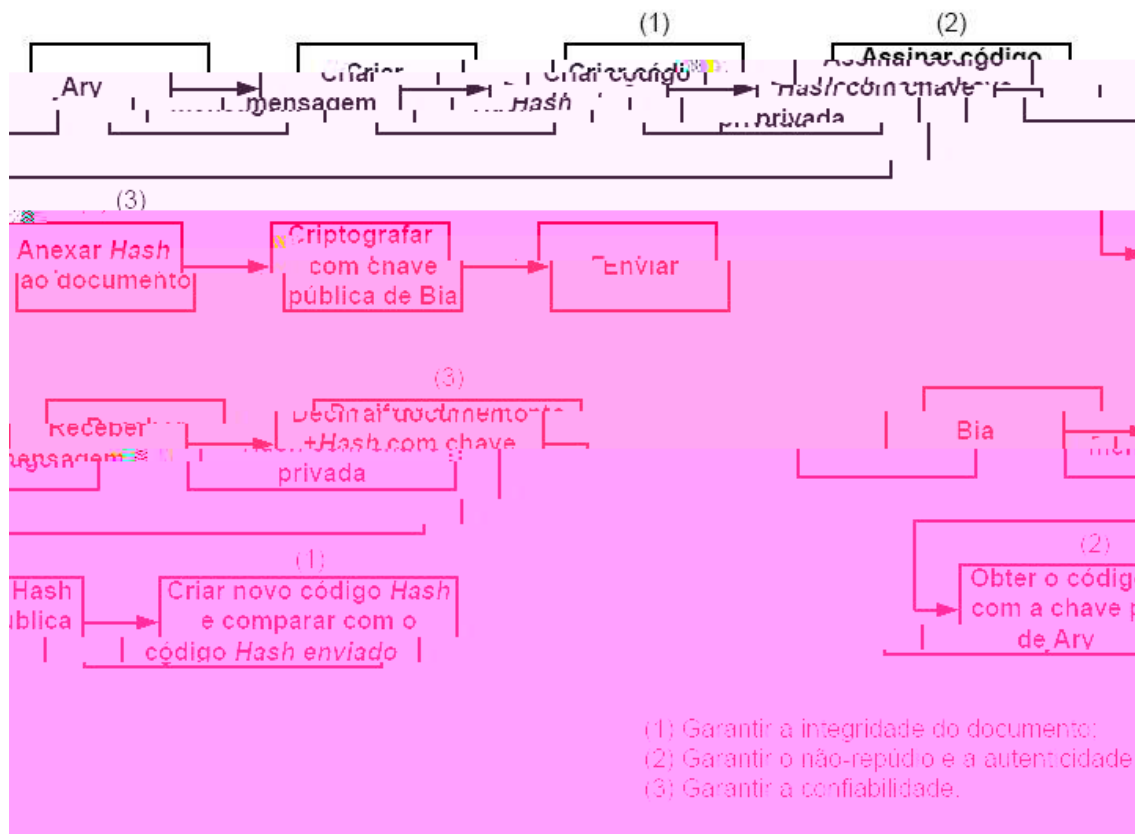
(1)

(2)

Ary

Criar mensagem

Criar código Hash

Assinar código Hash com chave privada

(3)

Anexar Hash ao documento

Criptografar com chave pública de Bia

Enviar

(3)

Receber mensagem

Decriptografar documento +Hash com chave privada

Bia

(1)

Hash
pública

Criar novo código Hash e comparar com o código Hash enviado

(2)

Obter o códig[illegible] com a chave p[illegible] de Ary

(1) Garantir a integridade do documento;
(2) Garantir o não-repúdio e a autenticidade
(3) Garantir a confiabilidade.